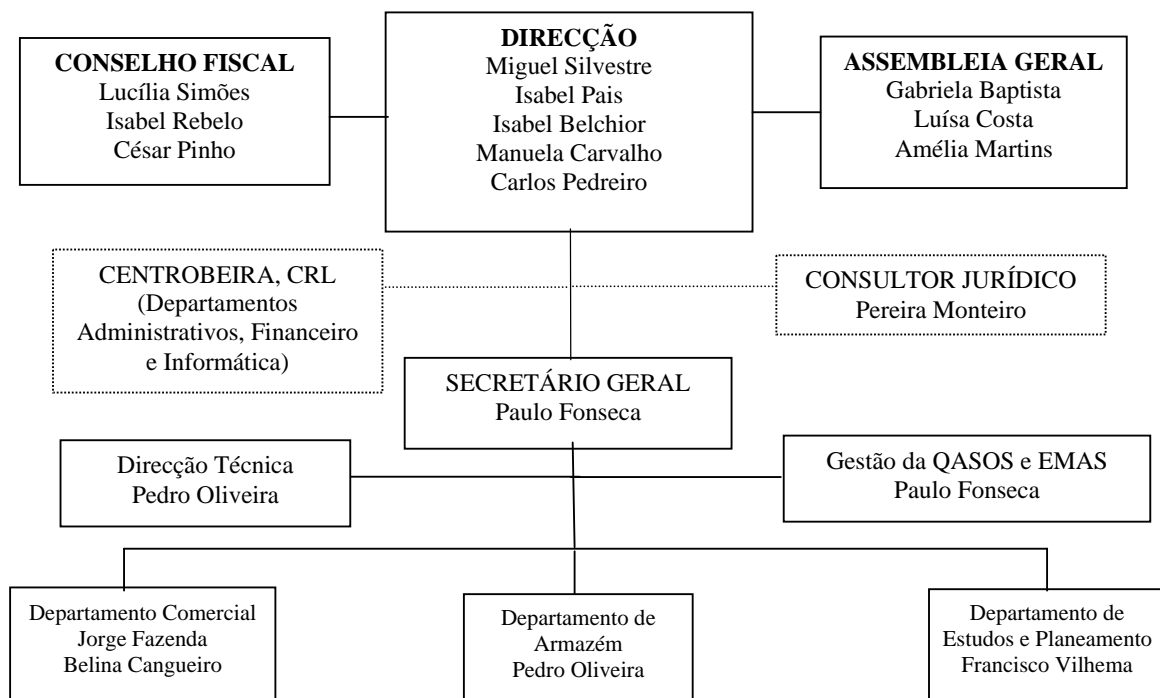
CONSELHO FISCAL
Lucília Simões
Isabel Rebelo
César Pinho

DIRECÇÃO
Miguel Silvestre
Isabel Pais
Isabel Belchior
Manuela Carvalho
Carlos Pedreiro

ASSEMBLEIA GERAL
Gabriela Baptista
Luísa Costa
Amélia Martins

CENTROBEIRA, CRL
(Departamentos Administrativos, Financeiro e Informática)

CONSULTOR JURÍDICO
Pereira Monteiro

SECRETÁRIO GERAL
Paulo Fonseca

Direcção Técnica
Pedro Oliveira

Gestão da QASOS e EMAS
Paulo Fonseca

Departamento Comercial
Jorge Fazenda
Belina Cangueiro

Departamento de Armazém
Pedro Oliveira

Departamento de Estudos e Planeamento
Francisco Vilhema